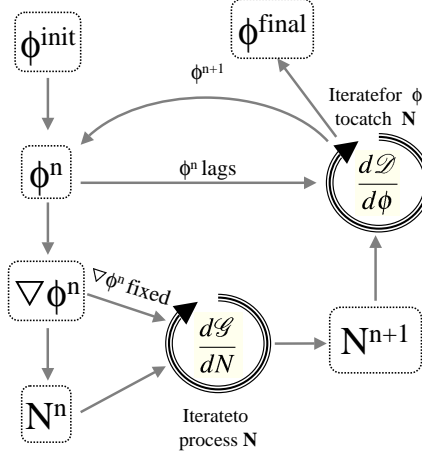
$\phi^{\text{final}}$

$\phi^{\text{init}}$

$\phi^{n+1}$

Iteratefor $\phi$ tocatch **N**

$\phi^n$

$\phi^n$ lags

$\frac{d\mathscr{D}}{d\phi}$

$\nabla\phi^n$

$\nabla\phi^n$ fixed

$\frac{d\mathscr{G}}{dN}$

$N^{n+1}$

$N^n$

Iterateto process **N**